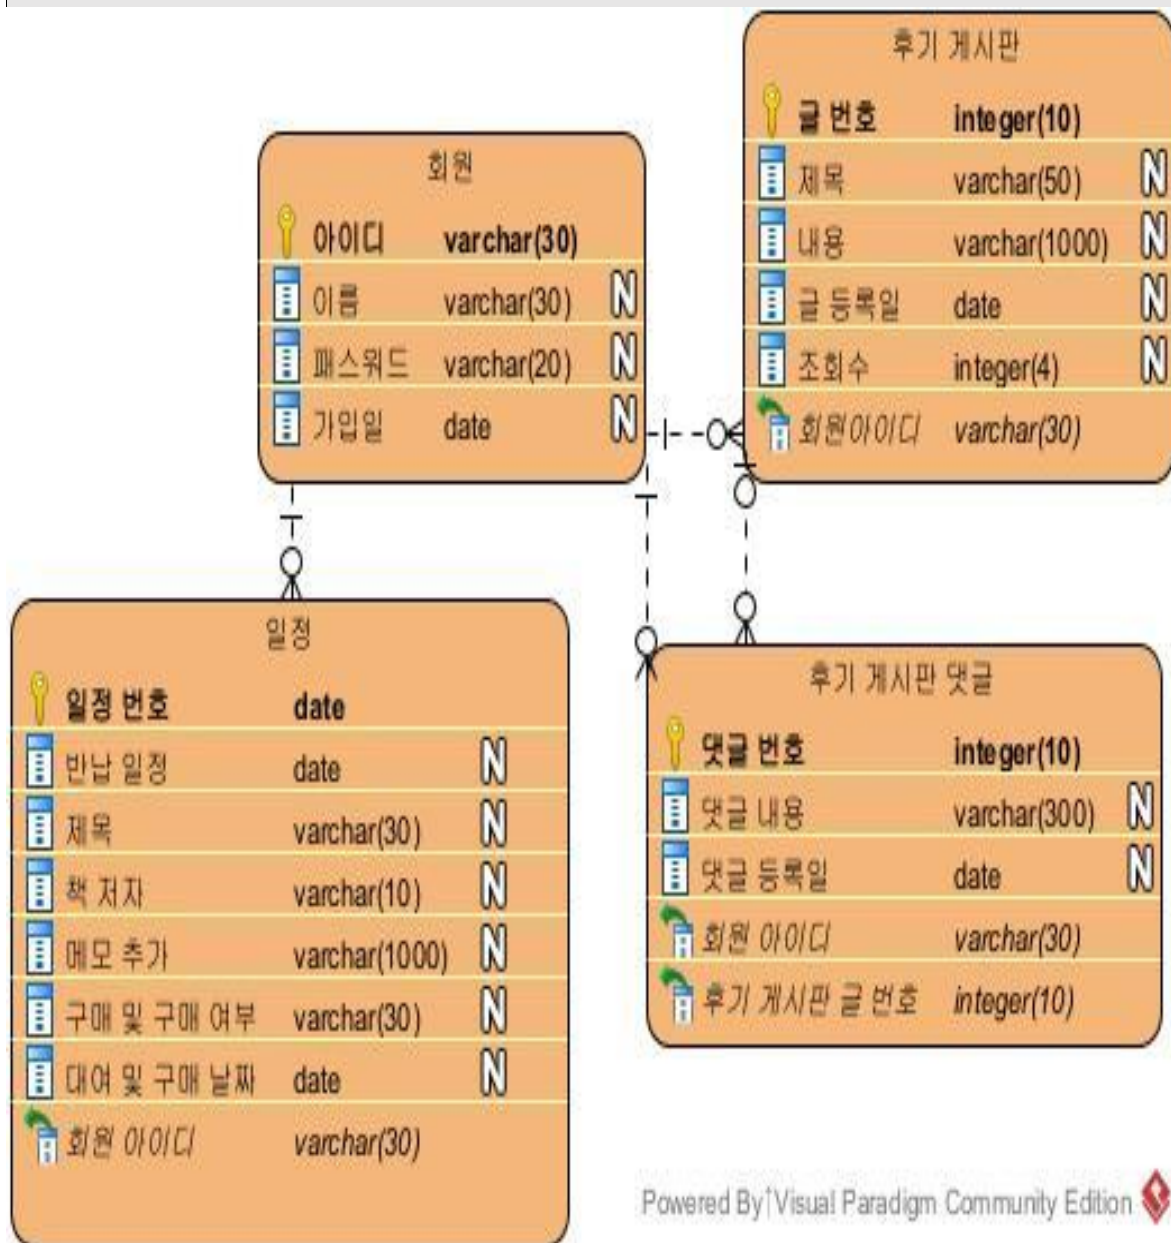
회원

| | | |
|---|---|---|
| 아이디 | varchar(30) | |
| 이름 | varchar(30) | N |
| 패스워드 | varchar(20) | N |
| 가입일 | date | N |

후기 게시판

| | | |
|---|---|---|
| 글 번호 | integer(10) | |
| 제목 | varchar(50) | N |
| 내용 | varchar(1000) | N |
| 글 등록일 | date | N |
| 조회수 | integer(4) | N |
| 회원아이디 | varchar(30) | |

일정

| | | |
|---|---|---|
| 일정 번호 | date | |
| 반납 일정 | date | N |
| 제목 | varchar(30) | N |
| 책 저자 | varchar(10) | N |
| 메모 추가 | varchar(1000) | N |
| 구매 및 구매 여부 | varchar(30) | N |
| 대여 및 구매 날짜 | date | N |
| 회원 아이디 | varchar(30) | |

후기 게시판 댓글

| | | |
|---|---|---|
| 댓글 번호 | integer(10) | |
| 댓글 내용 | varchar(300) | N |
| 댓글 등록일 | date | N |
| 회원 아이디 | varchar(30) | |
| 후기 게시판 글 번호 | integer(10) | |

Powered By Visual Paradigm Community Edition